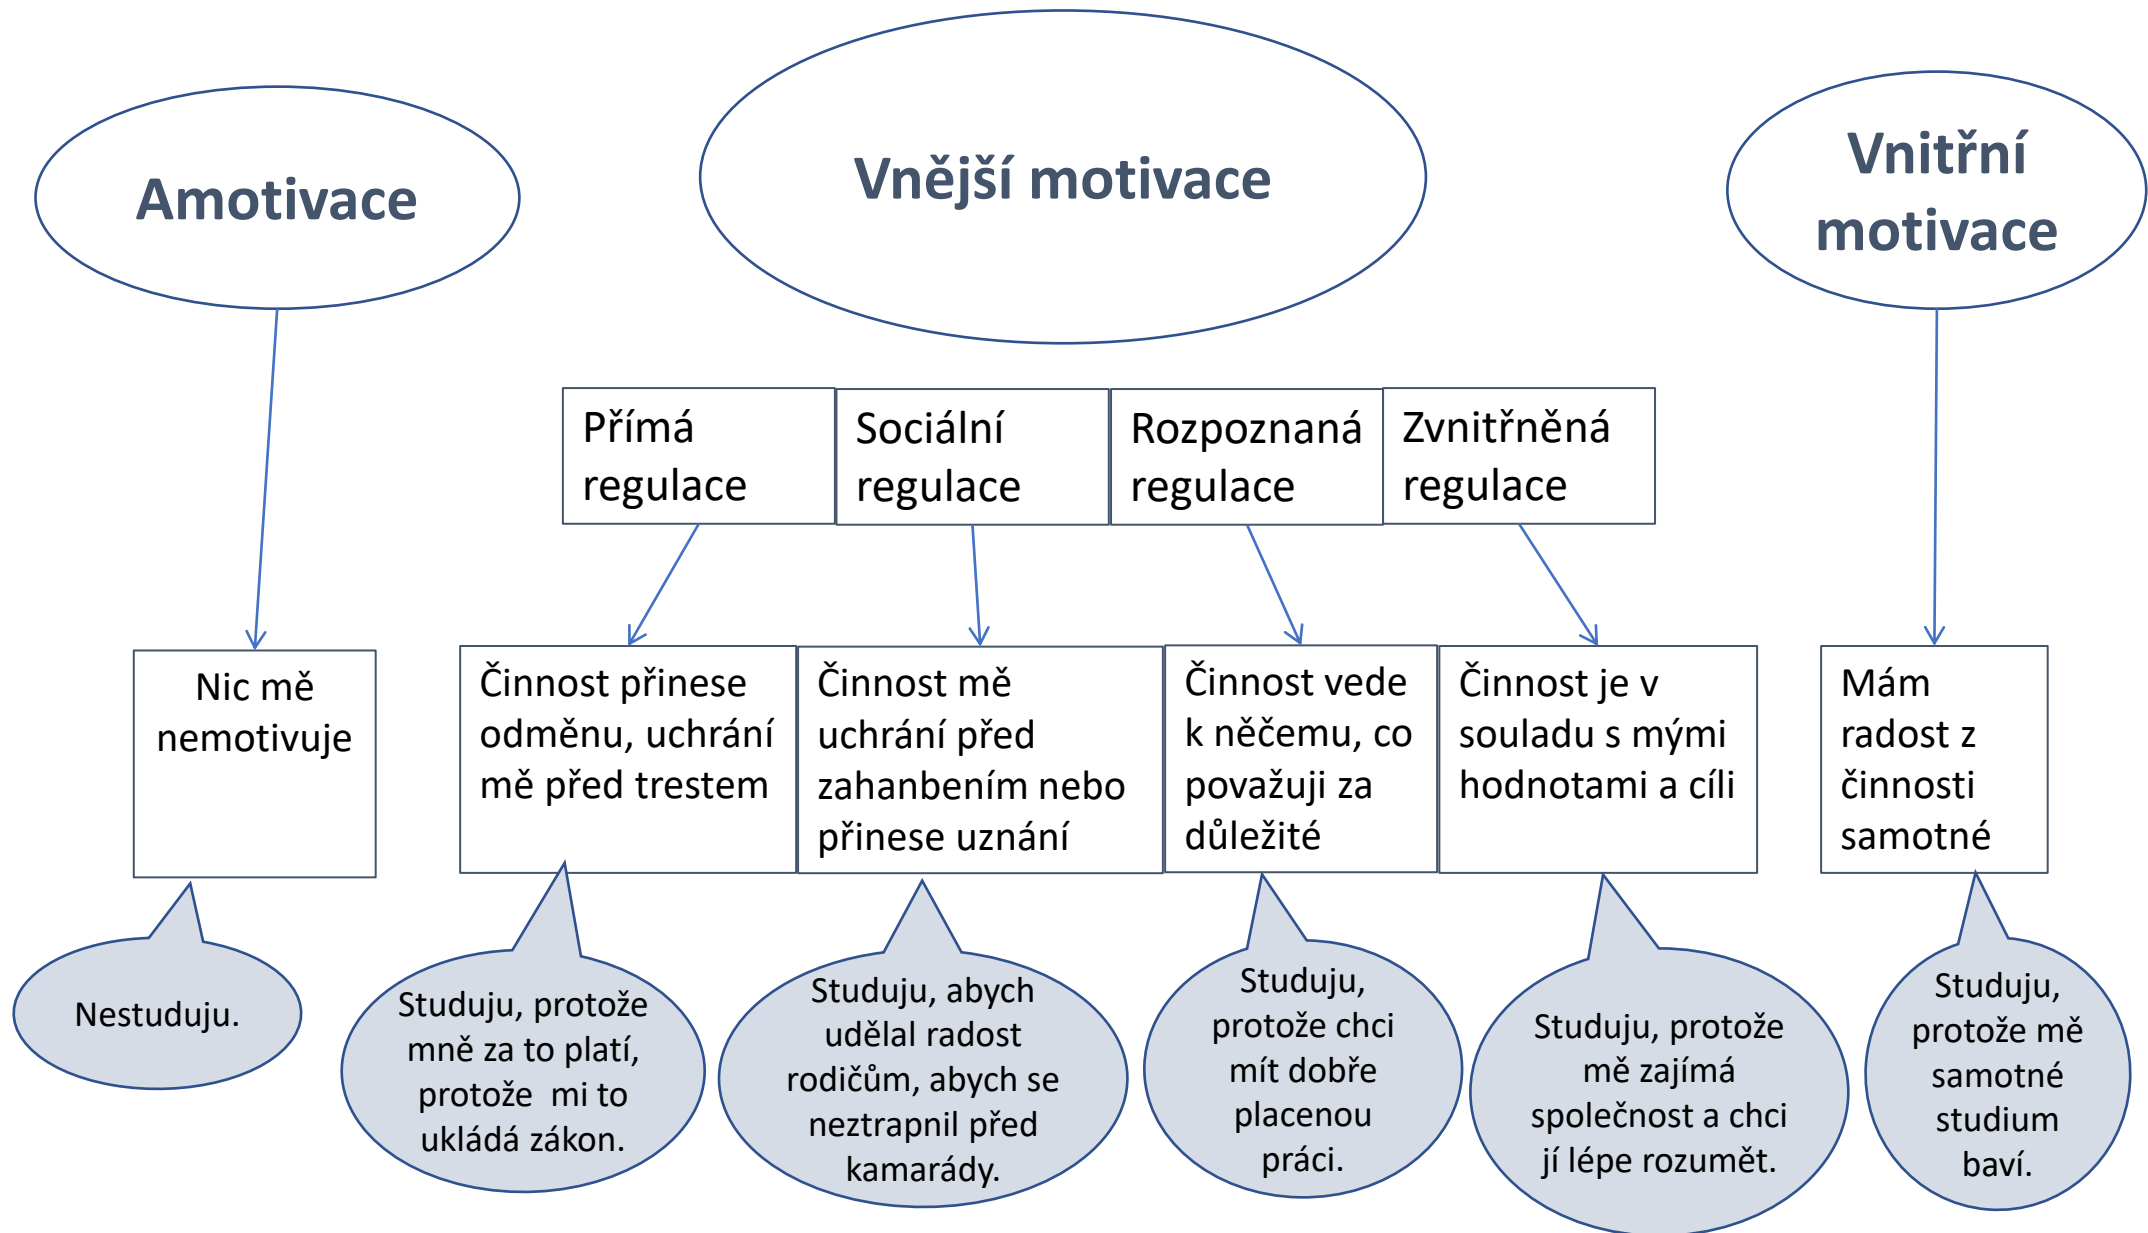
Amotivace

Vnější motivace

Vnitřní motivace

Přímá regulace

Sociální regulace

Rozpoznaná regulace

Zvnitřněná regulace

Nic mě nemotivuje

Činnost přinese odměnu, uchrání mě před trestem

Činnost mě uchrání před zahanbením nebo přinese uznání

Činnost vede k něčemu, co považuji za důležité

Činnost je v souladu s mými hodnotami a cíli

Mám radost z činnosti samotné

Nestuduju.

Studuju, protože mně za to platí, protože mi to ukládá zákon.

Studuju, abych udělal radost rodičům, abych se neztrapnil před kamarády.

Studuju, protože chci mít dobře placenou práci.

Studuju, protože mě zajímá společnost a chci jí lépe rozumět.

Studuju, protože mě samotné studium baví.